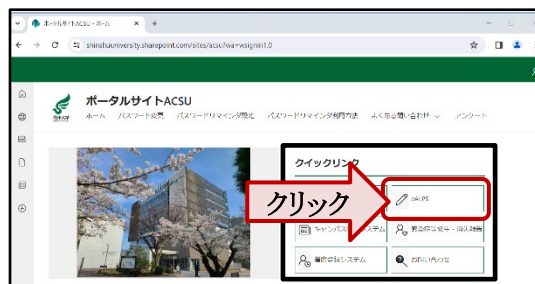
ポータルサイトACSU - ホーム
shinshuuniversity.sharepoint.com/sites/acsu?wa=wsignin1.0
ポータルサイトACSU
ホーム パスワード変更 パスワードリマインダ設定 パスワードリマインダ利用方法 よくある問い合わせ アンケート
クイックリンク
クリック
eALPS
キャンパス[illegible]システム
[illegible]
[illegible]システム
お問い合わせ